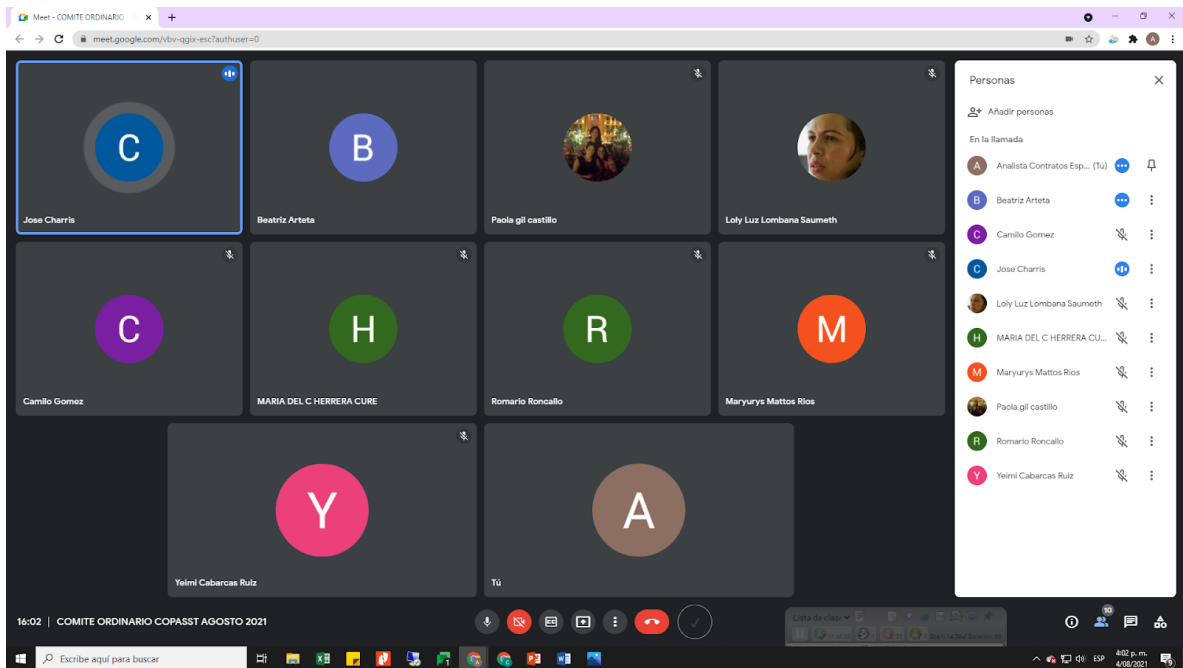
Meet - COMITE ORDINARIO
meet.google.com/vbv-qgix-esc?authuser=0

C
Jose Charris
B
Beatriz Arteta
Paola gil castillo
Loly Luz Lombana Saumeth
C
Camilo Gomez
H
MARIA DEL C HERRERA CURE
R
Romario Roncallo
M
Maryurys Mattos Rios
Y
Yeimi Cabarcas Ruiz
A
Tú

Personas
Añadir personas
En la llamada
Analista Contratos Esp... (Tú)
Beatriz Arteta
Camilo Gomez
Jose Charris
Loly Luz Lombana Saumeth
MARIA DEL C HERRERA CU...
Maryurys Mattos Rios
Paola gil castillo
Romario Roncallo
Yeimi Cabarcas Ruiz

16:02 | COMITE ORDINARIO COPASST AGOSTO 2021
10
Lista de clase
Escribe aquí para buscar
ESP
4:02 p. m.
4/08/2021